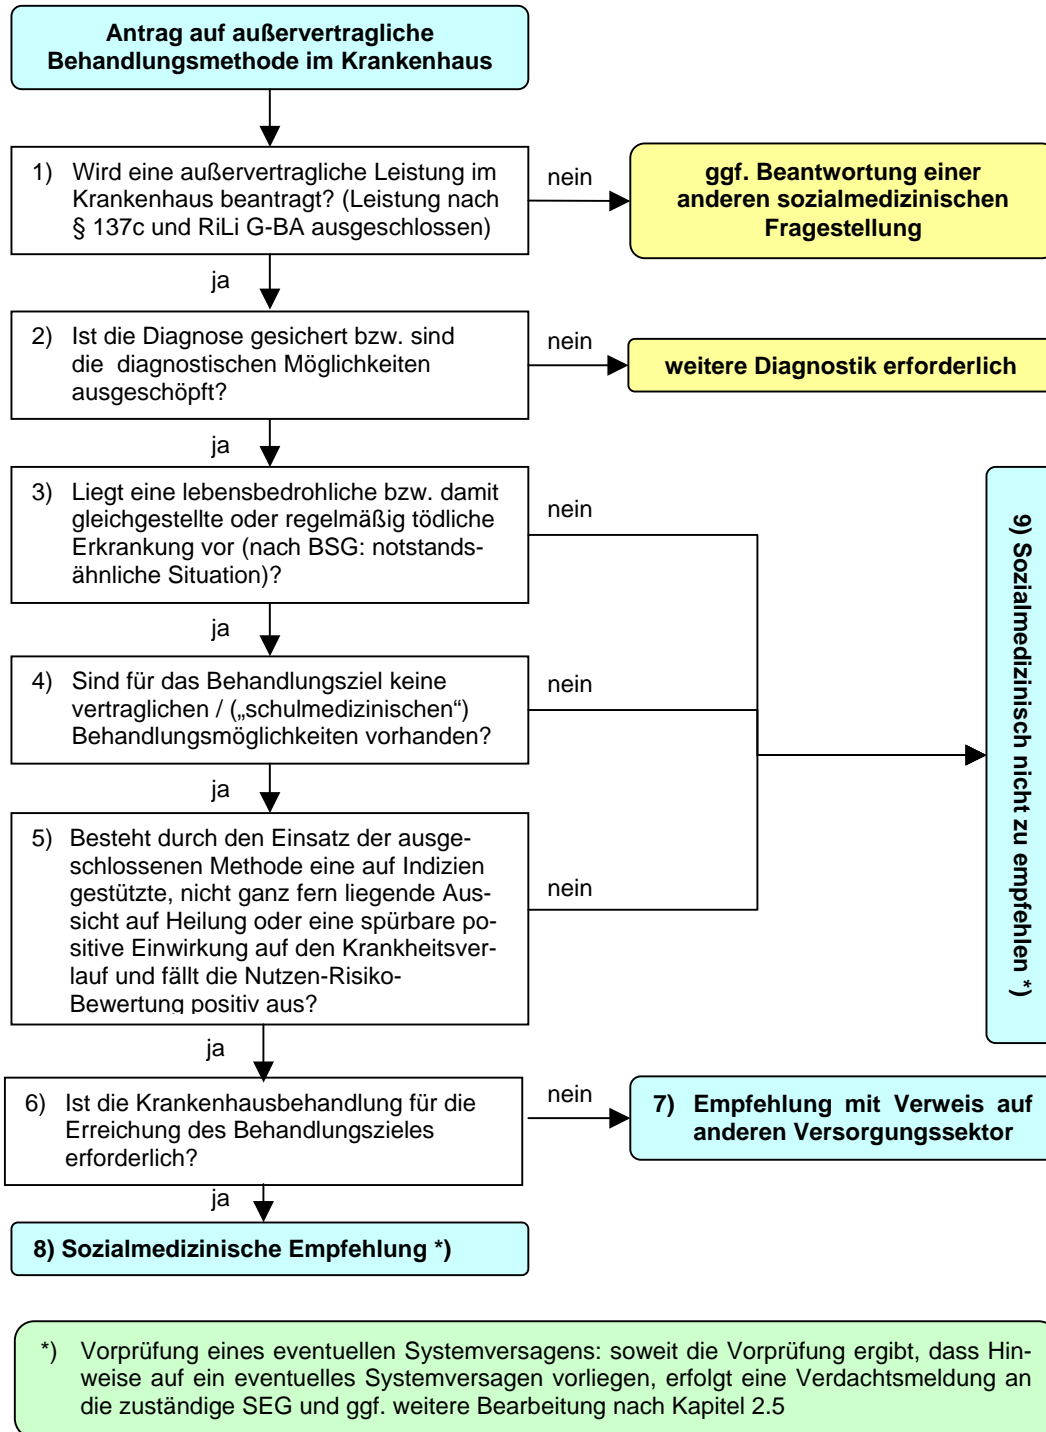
Antrag auf außervertragliche Behandlungsmethode im Krankenhaus

1) Wird eine außervertragliche Leistung im Krankenhaus beantragt? (Leistung nach § 137c und RiLi G-BA ausgeschlossen)

nein

ggf. Beantwortung einer anderen sozialmedizinischen Fragestellung

ja

2) Ist die Diagnose gesichert bzw. sind die diagnostischen Möglichkeiten ausgeschöpft?

nein

weitere Diagnostik erforderlich

ja

3) Liegt eine lebensbedrohliche bzw. damit gleichgestellte oder regelmäßig tödliche Erkrankung vor (nach BSG: notstandsähnliche Situation)?

nein

ja

4) Sind für das Behandlungsziel keine vertraglichen / („schulmedizinischen“) Behandlungsmöglichkeiten vorhanden?

nein

ja

5) Besteht durch den Einsatz der ausgeschlossenen Methode eine auf Indizien gestützte, nicht ganz fern liegende Aussicht auf Heilung oder eine spürbare positive Einwirkung auf den Krankheitsverlauf und fällt die Nutzen-Risiko-Bewertung positiv aus?

nein

9) Sozialmedizinisch nicht zu empfehlen *)

ja

6) Ist die Krankenhausbehandlung für die Erreichung des Behandlungszieles erforderlich?

nein

7) Empfehlung mit Verweis auf anderen Versorgungssektor

ja

8) Sozialmedizinische Empfehlung *)

*) Vorprüfung eines eventuellen Systemversagens: soweit die Vorprüfung ergibt, dass Hinweise auf ein eventuelles Systemversagen vorliegen, erfolgt eine Verdachtsmeldung an die zuständige SEG und ggf. weitere Bearbeitung nach Kapitel 2.5